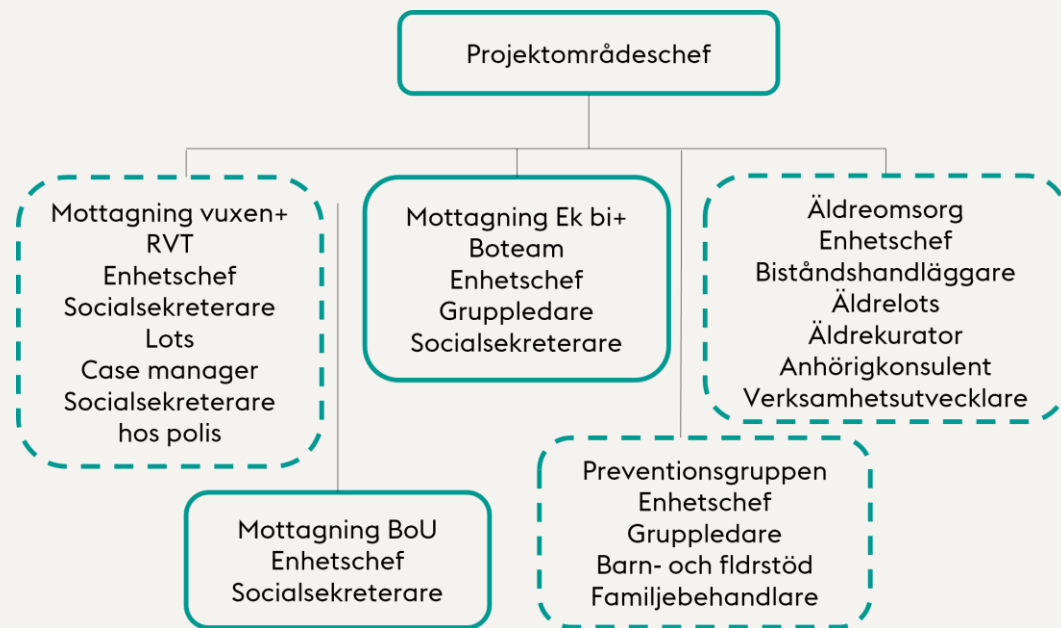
Projektområdeschef

Mottagning vuxen+
RVT
Enhetschef
Socialsekreterare
Lots
Case manager
Socialsekreterare
hos polis

Mottagning Ek bi+
Boteam
Enhetschef
Gruppledare
Socialsekreterare

Äldreomsorg
Enhetschef
Biståndshandläggare
Äldrelots
Äldrekurator
Anhörigkonsulent
Verksamhetsutvecklare

Mottagning BoU
Enhetschef
Socialsekreterare

Preventionsgruppen
Enhetschef
Gruppledare
Barn- och fldrstöd
Familjebehandlare